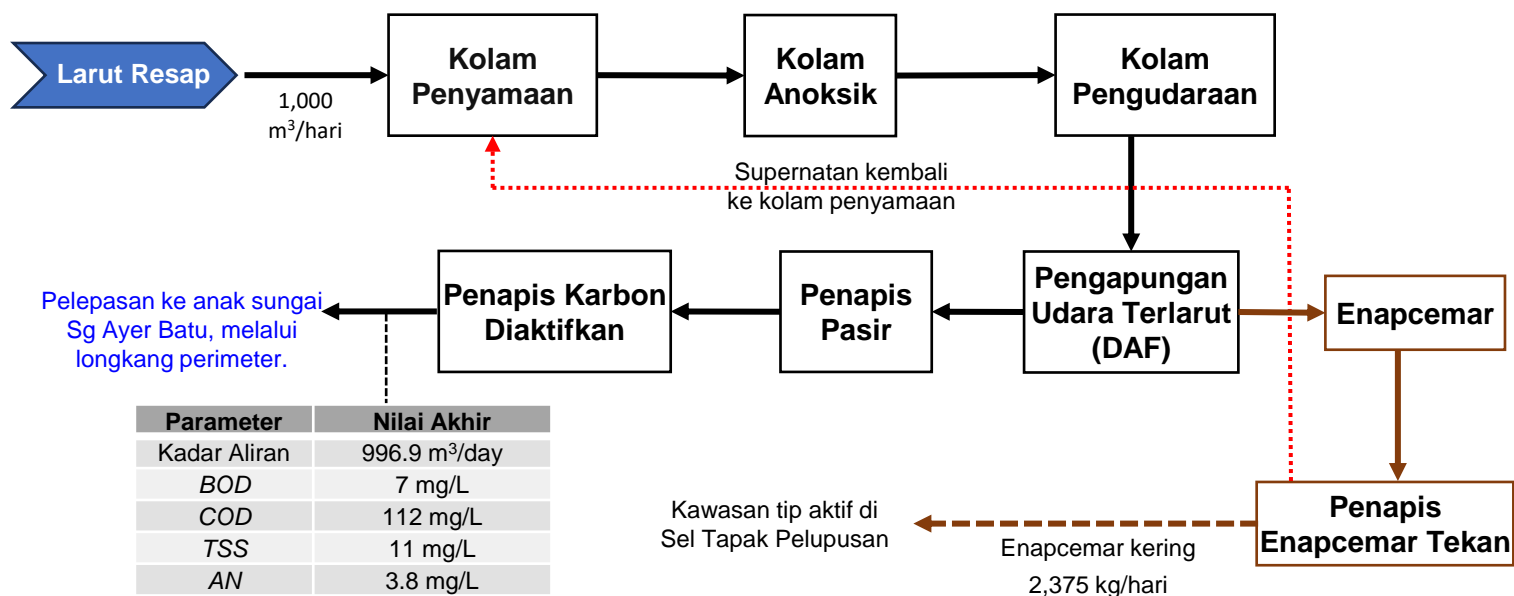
Larut Resap

1,000 $m^3$/hari

Kolam Penyamaan

Kolam Anoksik

Kolam Pengudaraan

Supernatan kembali ke kolam penyamaan

Pelepasan ke anak sungai Sg Ayer Batu, melalui longkang perimeter.

Penapis Karbon Diaktifkan

Penapis Pasir

Pengapungan Udara Terlarut (DAF)

Enapcemar

| Parameter | Nilai Akhir |
|---|---|
| Kadar Aliran | 996.9 $m^3$/day |
| *BOD* | 7 mg/L |
| *COD* | 112 mg/L |
| *TSS* | 11 mg/L |
| *AN* | 3.8 mg/L |

Kawasan tip aktif di Sel Tapak Pelupusan

Enapcemar kering 2,375 kg/hari

Penapis Enapcemar Tekan